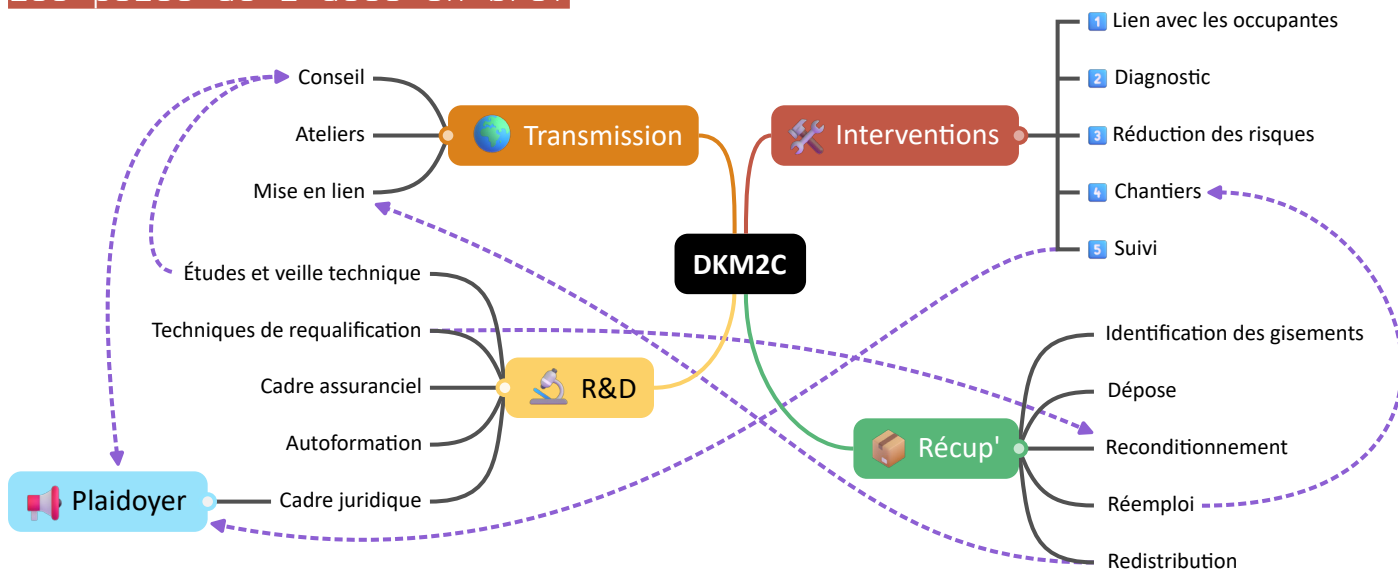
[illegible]

Conseil
Ateliers
Mise en lien
Transmission

Interventions
1 Lien avec les occupantes
2 Diagnostic
3 Réduction des risques
4 Chantiers
5 Suivi

DKM2C

Études et veille technique
Techniques de requalification
Cadre assuranciel
Autoformation
Cadre juridique
R&D

Plaidoyer

Récup'
Identification des gisements
Dépose
Reconditionnement
Réemploi
Redistribution